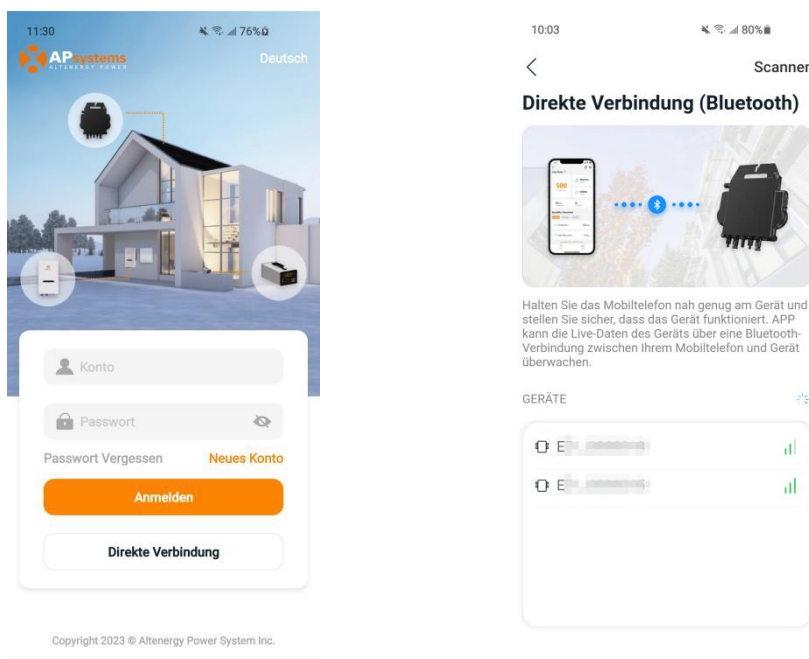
11:30 76%

APsystems
ALTENERGY POWER

Deutsch

Konto

Passwort

Passwort Vergessen

Neues Konto

Anmelden

Direkte Verbindung

Copyright 2023 © Altenergy Power System Inc.

10:03 80%

Scanner

Direkte Verbindung (Bluetooth)

500

Halten Sie das Mobiltelefon nah genug am Gerät und stellen Sie sicher, dass das Gerät funktioniert. APP kann die Live-Daten des Geräts über eine Bluetooth-Verbindung zwischen Ihrem Mobiltelefon und Gerät überwachen.

GERÄTE

E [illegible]

E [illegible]